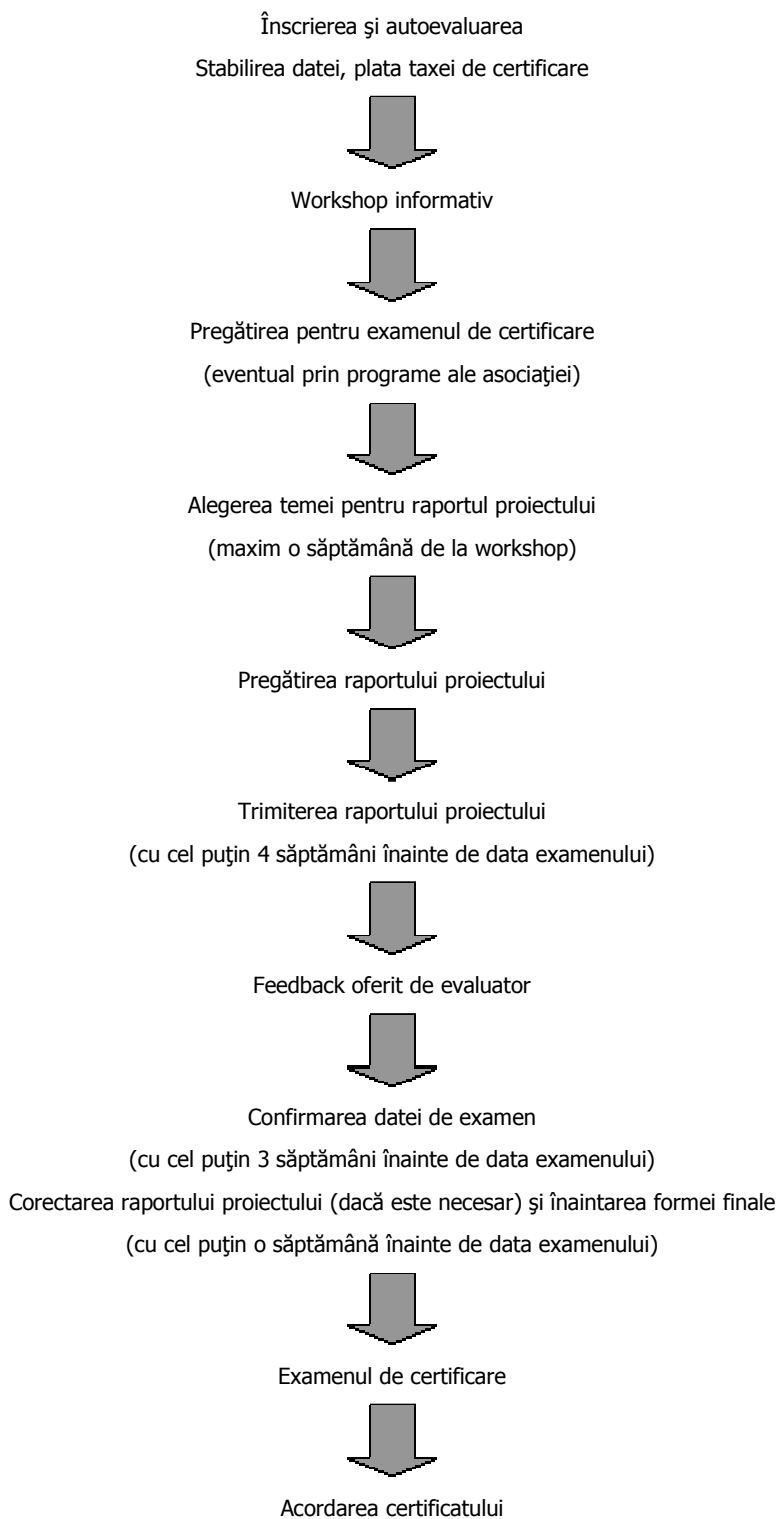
Înscrierea şi autoevaluarea

Stabilirea datei, plata taxei de certificare

Workshop informativ

Pregătirea pentru examenul de certificare

(eventual prin programe ale asociaţiei)

Alegerea temei pentru raportul proiectului

(maxim o săptămână de la workshop)

Pregătirea raportului proiectului

Trimiterea raportului proiectului

(cu cel puţin 4 săptămâni înainte de data examenului)

Feedback oferit de evaluator

Confirmarea datei de examen

(cu cel puţin 3 săptămâni înainte de data examenului)

Corectarea raportului proiectului (dacă este necesar) şi înaintarea formei finale

(cu cel puţin o săptămână înainte de data examenului)

Examenul de certificare

Acordarea certificatului